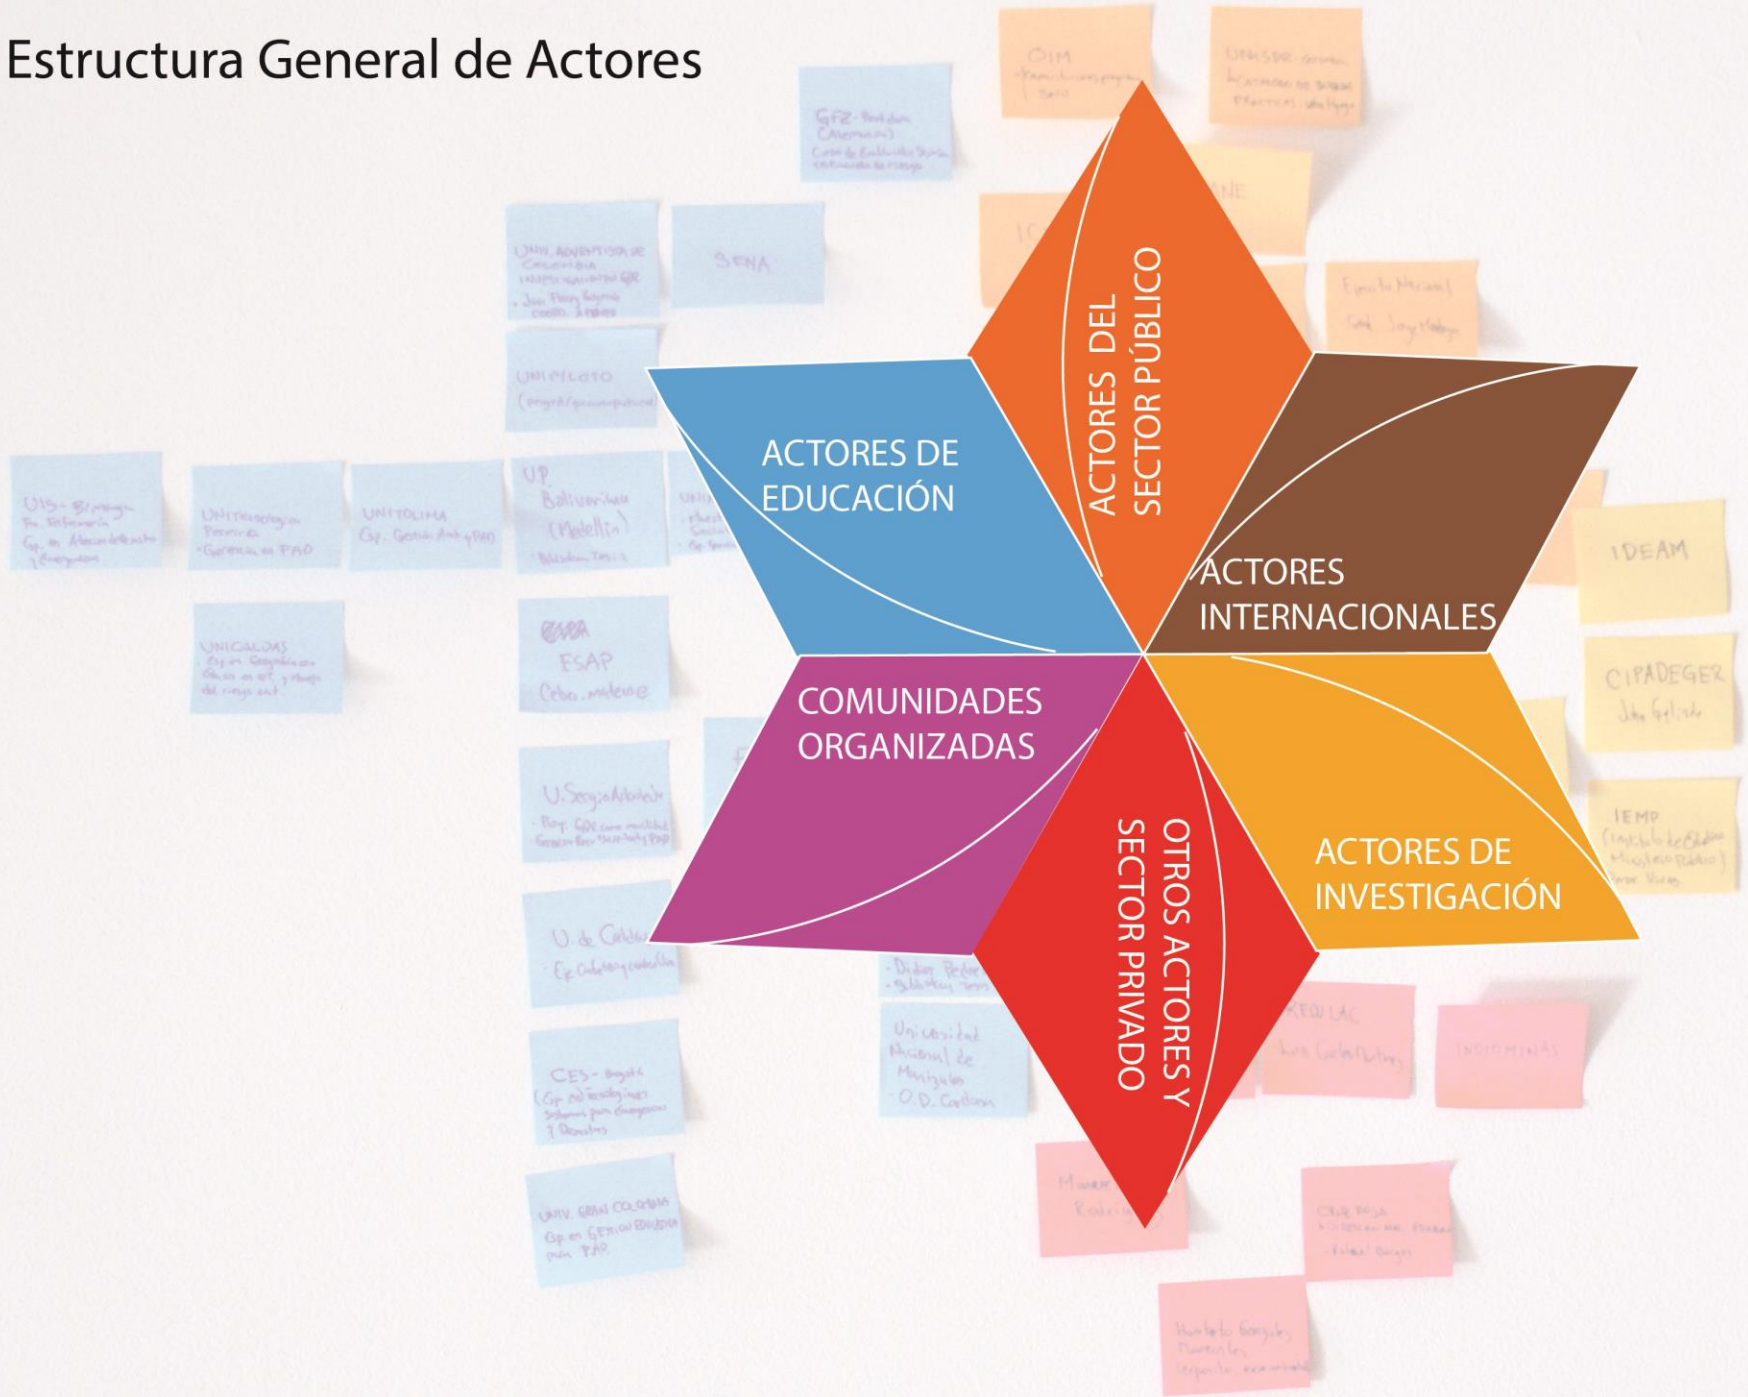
Estructura General de Actores

ACTORES DEL SECTOR PÚBLICO

ACTORES DE EDUCACIÓN

ACTORES INTERNACIONALES

COMUNIDADES ORGANIZADAS

ACTORES DE INVESTIGACIÓN

OTROS ACTORES Y SECTOR PRIVADO

OIM

UNISDR

GFZ

SENA

UNIPILOTO

UIS

UNITOLIMA

UP Bolivariana (Medellín)

UNICALDAS

ESAP

U. Sergio Arboleda

U. de Caldas

CES

UNIV. GRAN COLOMBIA

Universidad Nacional de Manizales

IDEAM

CIPADEGER

IEMP

INGEOMINAS

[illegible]